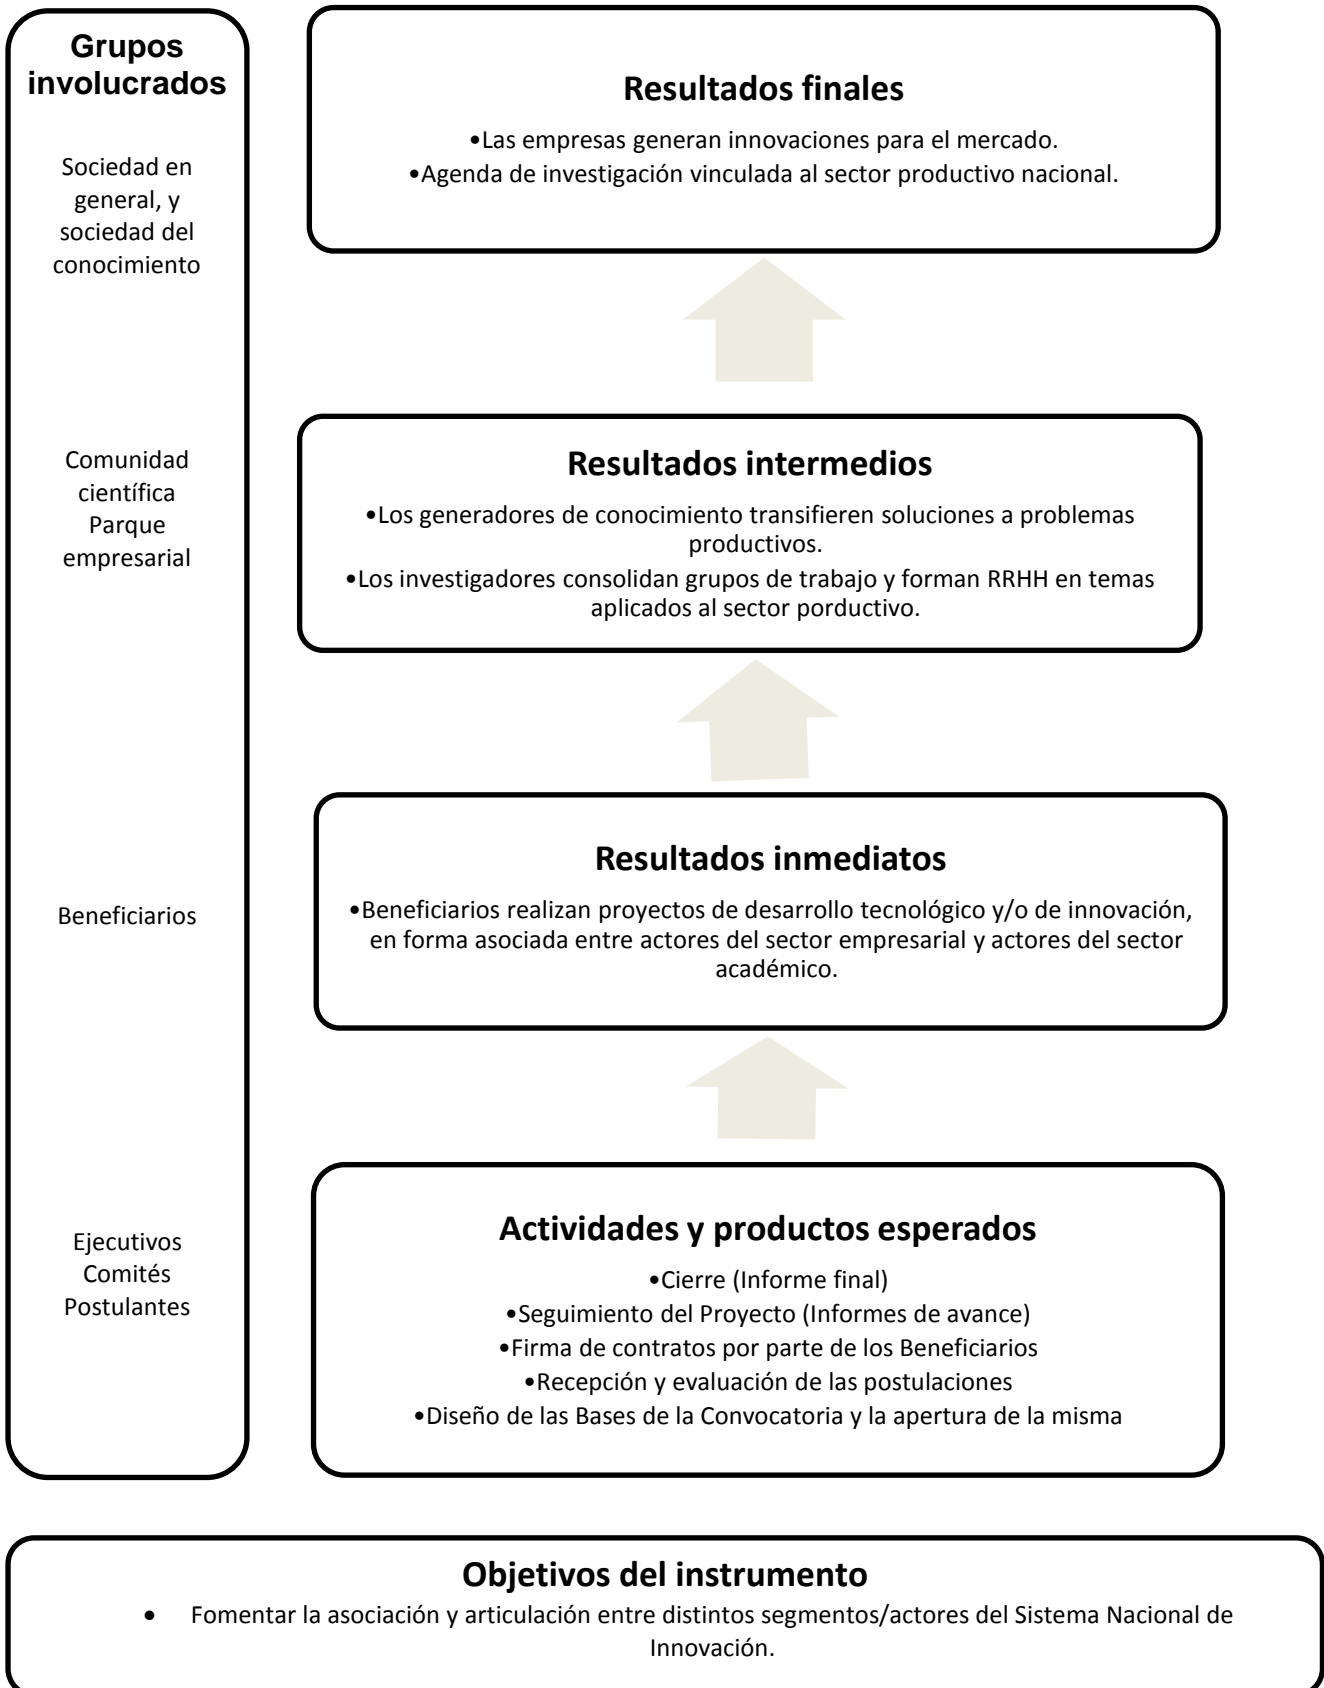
Grupos involucrados

Sociedad en general, y sociedad del conocimiento

Comunidad científica
Parque empresarial

Beneficiarios

Ejecutivos
Comités
Postulantes

Resultados finales

•Las empresas generan innovaciones para el mercado.
•Agenda de investigación vinculada al sector productivo nacional.

Resultados intermedios

•Los generadores de conocimiento transifieren soluciones a problemas productivos.
•Los investigadores consolidan grupos de trabajo y forman RRHH en temas aplicados al sector porductivo.

Resultados inmediatos

•Beneficiarios realizan proyectos de desarrollo tecnológico y/o de innovación, en forma asociada entre actores del sector empresarial y actores del sector académico.

Actividades y productos esperados

•Cierre (Informe final)
•Seguimiento del Proyecto (Informes de avance)
•Firma de contratos por parte de los Beneficiarios
•Recepción y evaluación de las postulaciones
•Diseño de las Bases de la Convocatoria y la apertura de la misma

Objetivos del instrumento

• Fomentar la asociación y articulación entre distintos segmentos/actores del Sistema Nacional de Innovación.